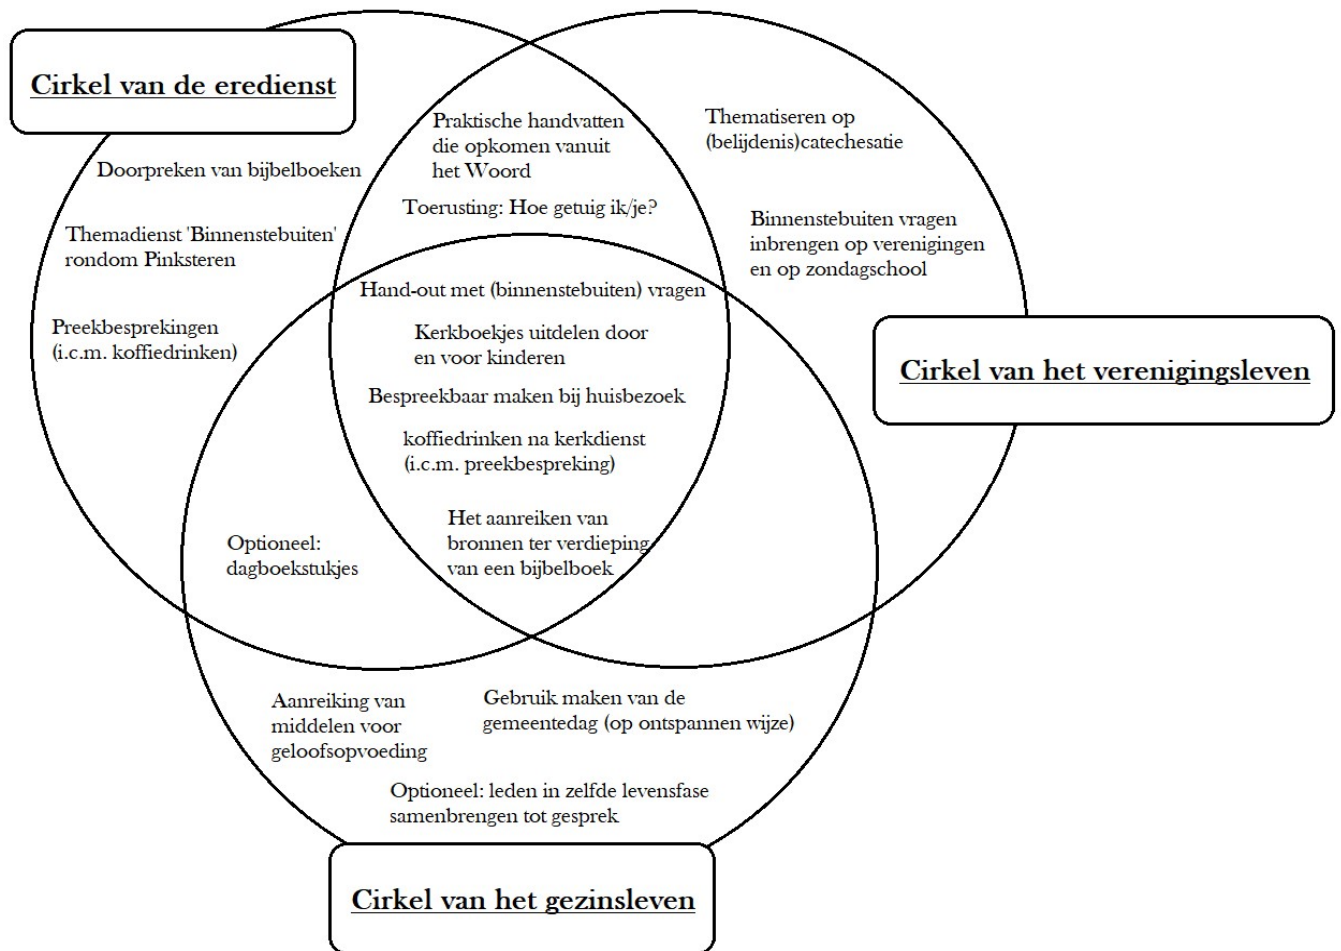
Cirkel van de eredienst

Doorpreken van bijbelboeken

Themadienst 'Binnenstebuiten' rondom Pinksteren

Preekbesprekingen (i.c.m. koffiedrinken)

Praktische handvatten die opkomen vanuit het Woord

Toerusting: Hoe getuig ik/je?

Thematiseren op (belijdenis)catechesatie

Binnenstebuiten vragen inbrengen op verenigingen en op zondagschool

Cirkel van het verenigingsleven

Hand-out met (binnenstebuiten) vragen

Kerkboekjes uitdelen door en voor kinderen

Bespreekbaar maken bij huisbezoek

koffiedrinken na kerkdienst (i.c.m. preekbespreking)

Optioneel: dagboekstukjes

Het aanreiken van bronnen ter verdieping van een bijbelboek

Aanreiking van middelen voor geloofsopvoeding

Gebruik maken van de gemeentedag (op ontspannen wijze)

Optioneel: leden in zelfde levensfase samenbrengen tot gesprek

Cirkel van het gezinsleven